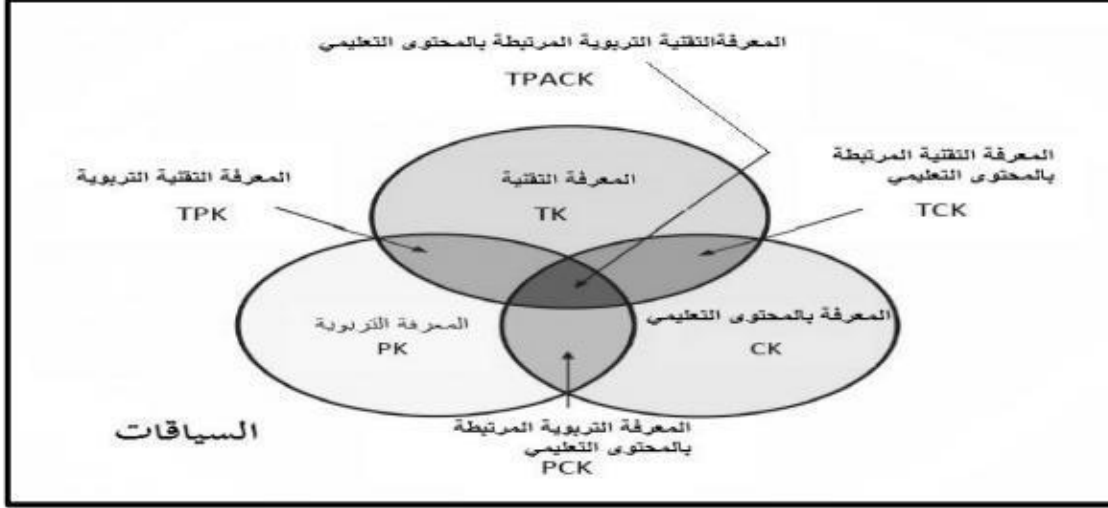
المعرفةالتقنية التربوية المرتبطة بالمحتوى التعليمي
TPACK

المعرفة التقنية التربوية
TPK

المعرفة التقنية المرتبطة بالمحتوى التعليمي
TCK

المعرفة التقنية
TK

المعرفة التربوية
PK

المعرفة بالمحتوى التعليمي
CK

المعرفة التربوية المرتبطة بالمحتوى التعليمي
PCK

السياقات